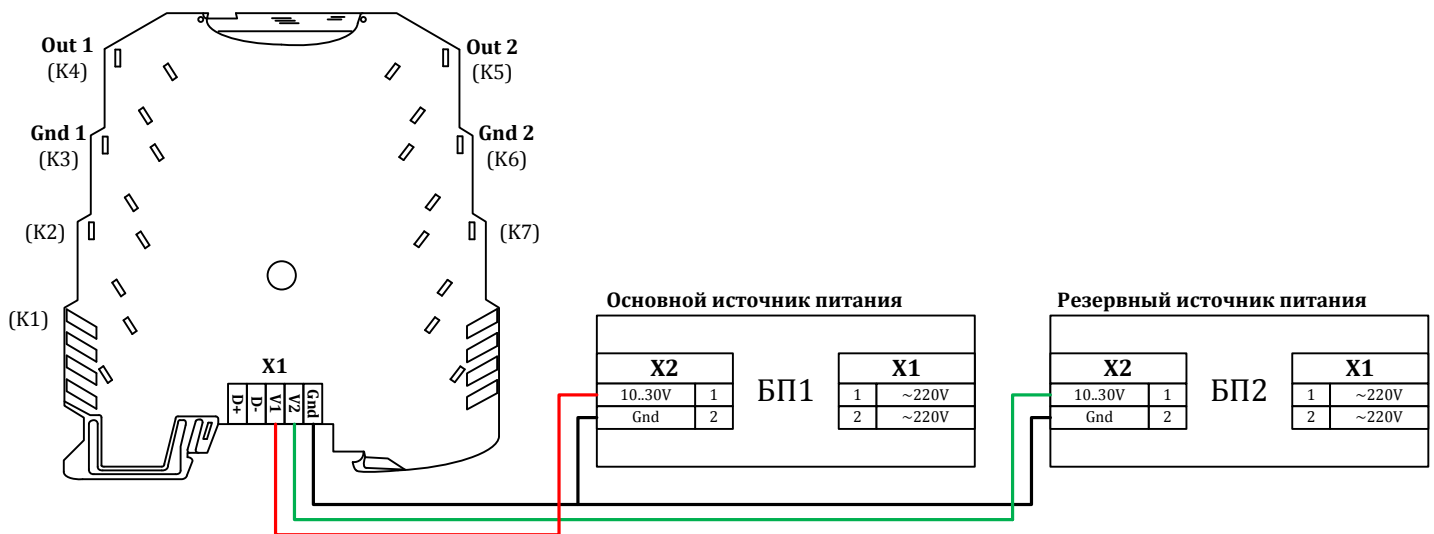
Out 1
(К4)

Gnd 1
(К3)

(К2)

(К1)

Out 2
(К5)

Gnd 2
(К6)

(К7)

X1

D+ D- V1 V2 Gnd

Основной источник питания

| X2 | |
|---|---|
| 10..30V | 1 |
| Gnd | 2 |

БП1

| X1 | |
|---|---|
| 1 | ~220V |
| 2 | ~220V |

Резервный источник питания

| X2 | |
|---|---|
| 10..30V | 1 |
| Gnd | 2 |

БП2

| X1 | |
|---|---|
| 1 | ~220V |
| 2 | ~220V |